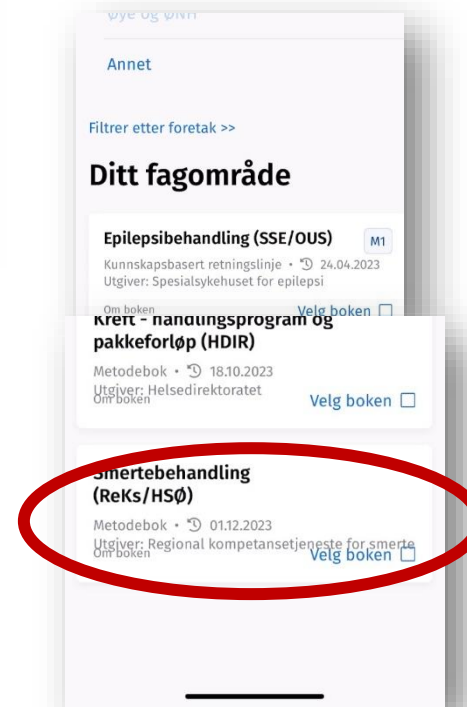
Øye og ØNH

Annet

Filtrer etter foretak >>

Ditt fagområde

Epilepsibehandling (SSE/OUS)

M1

Kunnskapsbasert retningslinje • 24.04.2023

Utgiver: Spesialsykehuset for epilepsi

Om boken

Velg boken

Kreft - handlingsprogram og pakkeforløp (HDIR)

Metodebok • 18.10.2023

Utgiver: Helsedirektoratet

Om boken

Velg boken

Smertebehandling (ReKs/HSØ)

Metodebok • 01.12.2023

Utgiver: Regional kompetansetjeneste for smerte

Om boken

Velg boken